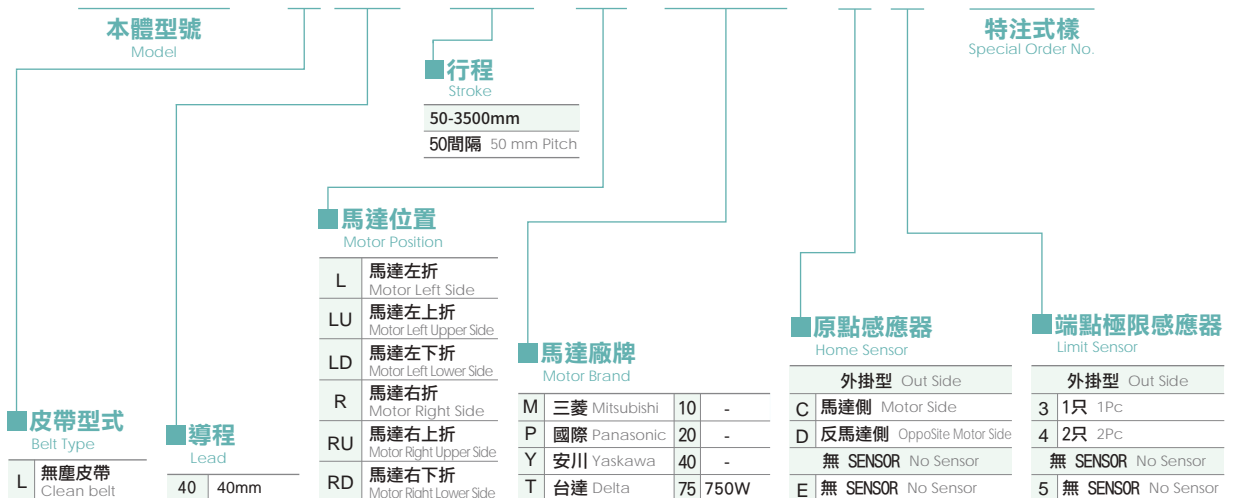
本體型號
Model

特注式樣
Special Order No.

行程
Stroke

| 50-3500mm |
|---|
| 50間隔 50 mm Pitch |

馬達位置
Motor Position

| L | 馬達左折 Motor Left Side |
|---|---|
| LU | 馬達左上折 Motor Left Upper Side |
| LD | 馬達左下折 Motor Left Lower Side |
| R | 馬達右折 Motor Right Side |
| RU | 馬達右上折 Motor Right Upper Side |
| RD | 馬達右下折 Motor Right Lower Side |

馬達廠牌
Motor Brand

| M | 三菱 Mitsubishi | 10 | - |
|---|---|---|---|
| P | 國際 Panasonic | 20 | - |
| Y | 安川 Yaskawa | 40 | - |
| T | 台達 Delta | 75 | 750W |

原點感應器
Home Sensor

| | 外掛型 Out Side |
|---|---|
| C | 馬達側 Motor Side |
| D | 反馬達側 OppoSite Motor Side |
| | 無 SENSOR No Sensor |
| E | 無 SENSOR No Sensor |

端點極限感應器
Limit Sensor

| | 外掛型 Out Side |
|---|---|
| 3 | 1只 1Pc |
| 4 | 2只 2Pc |
| | 無 SENSOR No Sensor |
| 5 | 無 SENSOR No Sensor |

皮帶型式
Belt Type

| L | 無塵皮帶 Clean belt |
|---|---|

導程
Lead

| 40 | 40mm |
|---|---|